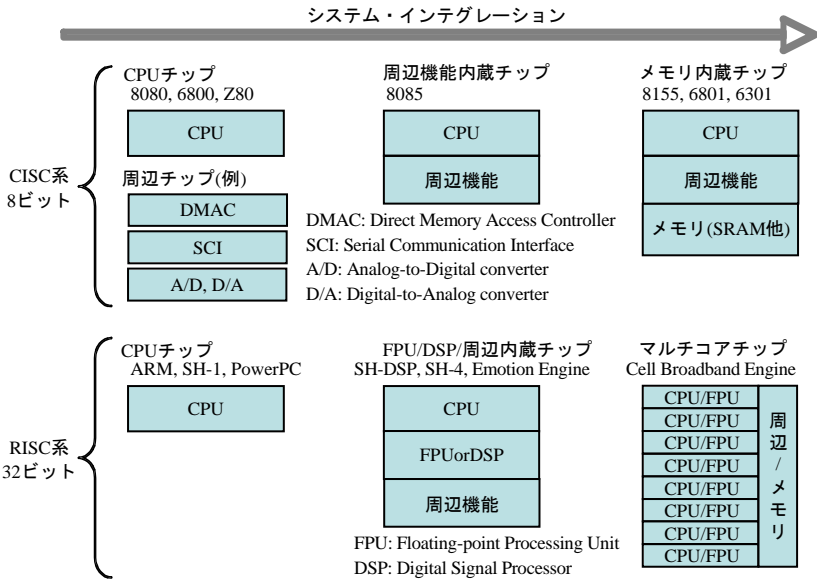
システム・インテグレーション

CISC系
8ビット

CPUチップ
8080, 6800, Z80

CPU

周辺チップ(例)

DMAC

SCI

A/D, D/A

周辺機能内蔵チップ
8085

CPU

周辺機能

DMAC: Direct Memory Access Controller
SCI: Serial Communication Interface
A/D: Analog-to-Digital converter
D/A: Digital-to-Analog converter

メモリ内蔵チップ
8155, 6801, 6301

CPU

周辺機能

メモリ(SRAM他)

RISC系
32ビット

CPUチップ
ARM, SH-1, PowerPC

CPU

FPU/DSP/周辺内蔵チップ
SH-DSP, SH-4, Emotion Engine

CPU

FPUorDSP

周辺機能

FPU: Floating-point Processing Unit
DSP: Digital Signal Processor

マルチコアチップ
Cell Broadband Engine

CPU/FPU
CPU/FPU
CPU/FPU
CPU/FPU
CPU/FPU
CPU/FPU
CPU/FPU
CPU/FPU

周辺/メモリ